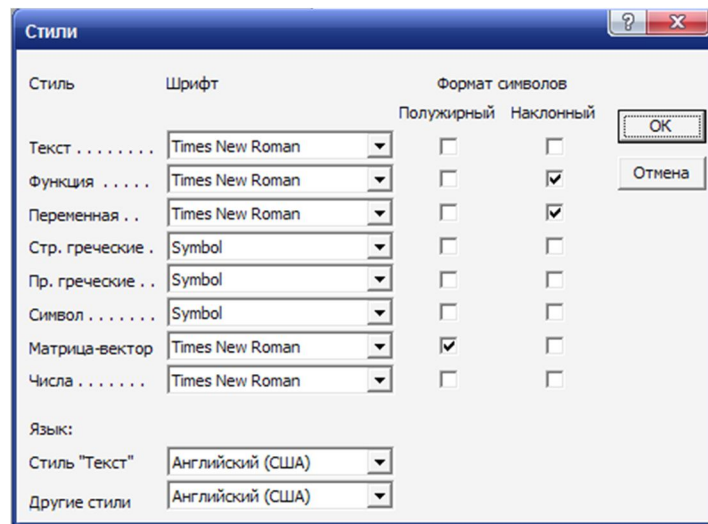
Стили

?

X

| Стиль | Шрифт | Полужирный | Наклонный |
|---|---|---|---|
| Текст . . . . . . . . | Times New Roman | | |
| Функция . . . . . | Times New Roman | | ✓ |
| Переменная . . | Times New Roman | | ✓ |
| Стр. греческие . | Symbol | | |
| Пр. греческие . . | Symbol | | |
| Символ . . . . . . . | Symbol | | |
| Матрица-вектор | Times New Roman | ✓ | |
| Числа . . . . . . . | Times New Roman | | |

Формат символов

OK

Отмена

Язык:

Стиль "Текст" Английский (США)

Другие стили Английский (США)